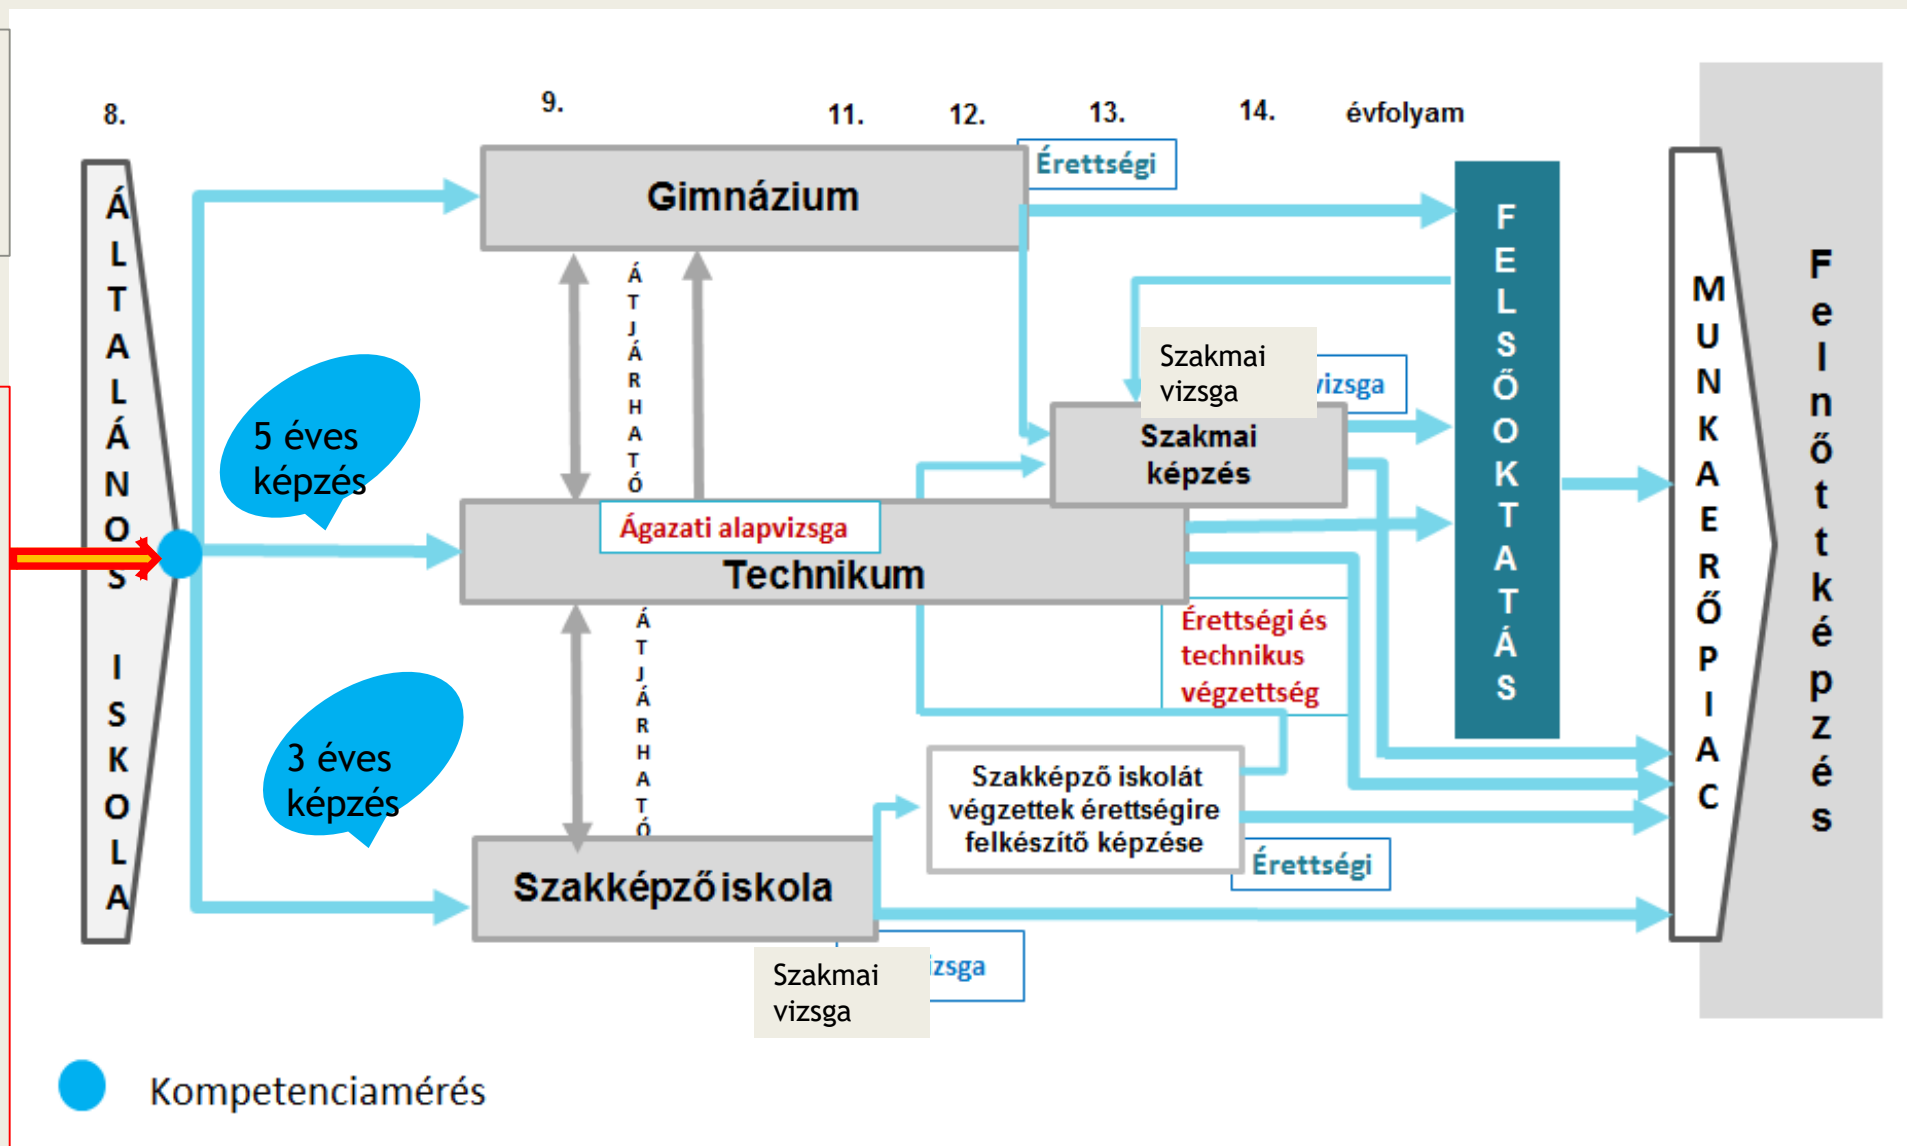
8.
9.
11.
12.
13.
14.
évfolyam

ÁLTALÁNOS ISKOLA

Gimnázium
Érettségi

FELSŐOKTATÁS

MUNKAERŐPIAC

Felnőttképzés

5 éves képzés

ÁTJÁRHATÓ

Szakmai vizsga
vizsga

Szakmai képzés

Ágazati alapvizsga
Technikum

Érettségi és technikus végzettség

ÁTJÁRHATÓ

3 éves képzés

Szakképző iskolát végzettek érettségire felkészítő képzése

Érettségi

Szakképzőiskola

Szakmai vizsga
izsga

Kompetenciamérés